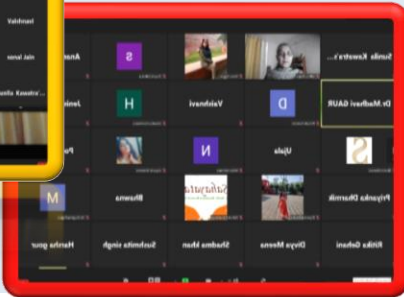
Ieshika
nia Jenie
...kaaaj uliie
S
Ana
Sunita Kawatra's...
H
Jani
Vaishnavi
D
Dr.Madhavi GAUR
N
Pu
Ujala
S
Priyanka Dharmik
M
Bhawna
Bhavna
Sukhasvarup
Hastha gour
Suchmita singh
Shadma khan
Divya Meena
Ritika Gehani